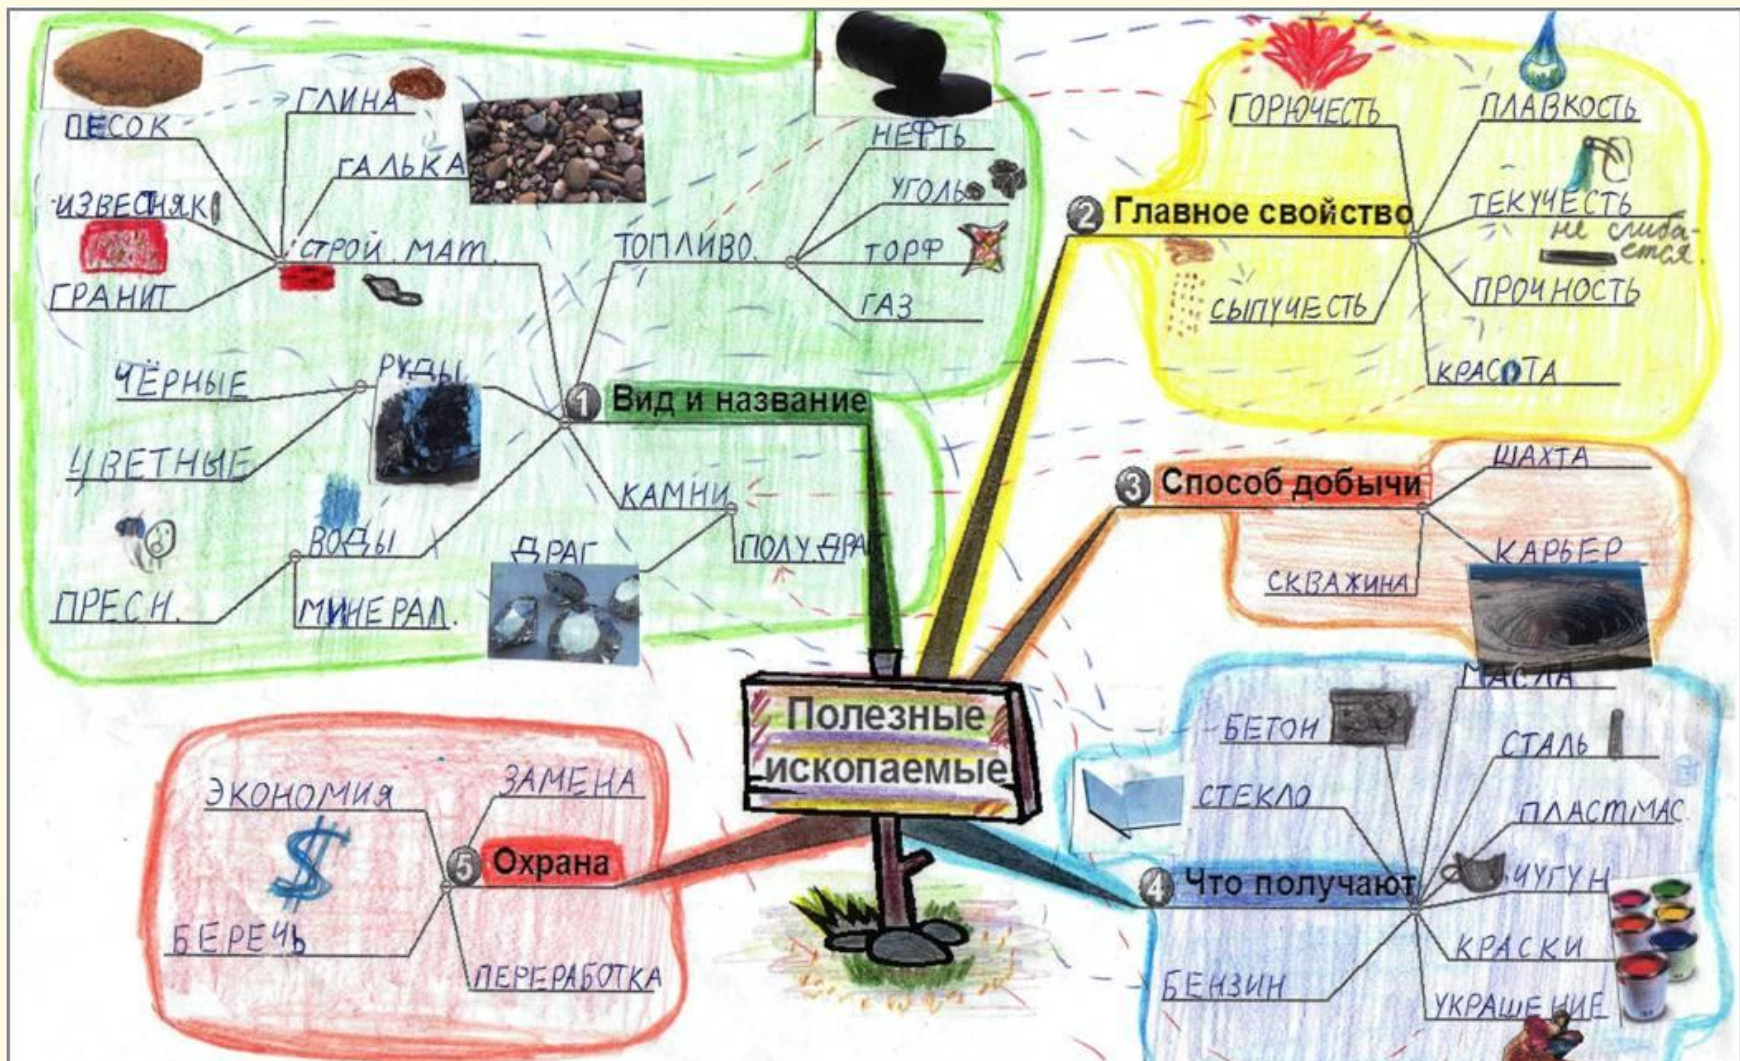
Полезные ископаемые

1 Вид и название

ПЕСОК
ГЛИНА
ГАЛЬКА
ИЗВЕСТНЯК
ГРАНИТ
СТРОЙ. МАТ.
ТОПЛИВО.
НЕФТЬ
УГОЛЬ
ТОРФ
ГАЗ
ЧЁРНЫЕ
ЦВЕТНЫЕ
РУДЫ
ПРЕСН.
ВОДЫ
МИНЕРАЛ.
КАМНИ
ДРАГ
ПОЛУДРАГ

2 Главное свойство

ГОРЮЧЕСТЬ
ПЛАВКОСТЬ
ТЕКУЧЕСТЬ
не слипается
ПРОЧНОСТЬ
СЫПУЧЕСТЬ
КРАСОТА

3 Способ добычи

ШАХТА
КАРЬЕР
СКВАЖИНА

4 Что получают

МАСЛА
БЕТОН
СТАЛЬ
СТЕКЛО
ПЛАСТМАС
ЧУГУН
КРАСКИ
БЕНЗИН
УКРАШЕНИЕ

5 Охрана

ЭКОНОМИЯ
ЗАМЕНА
БЕРЕЧЬ
ПЕРЕРАБОТКА